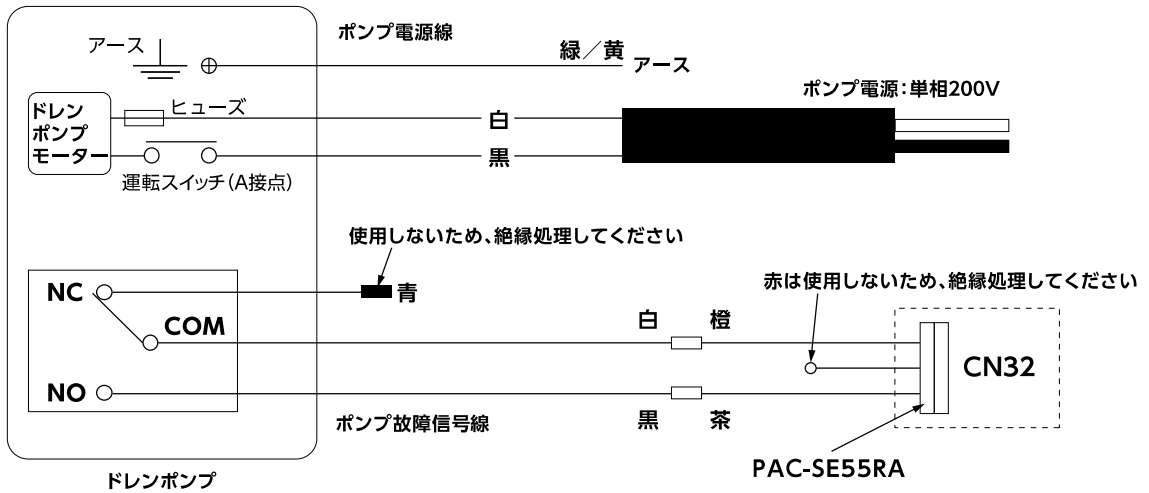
ポンプ電源線

アース

緑／黄
アース

ポンプ電源：単相200V

ドレン
ポンプ
モーター

ヒューズ

白

黒

運転スイッチ（A接点）

使用しないため、絶縁処理してください

NC

青

赤は使用しないため、絶縁処理してください

COM

白

橙

CN32

NO

黒

茶

ポンプ故障信号線

PAC-SE55RA

ドレンポンプ